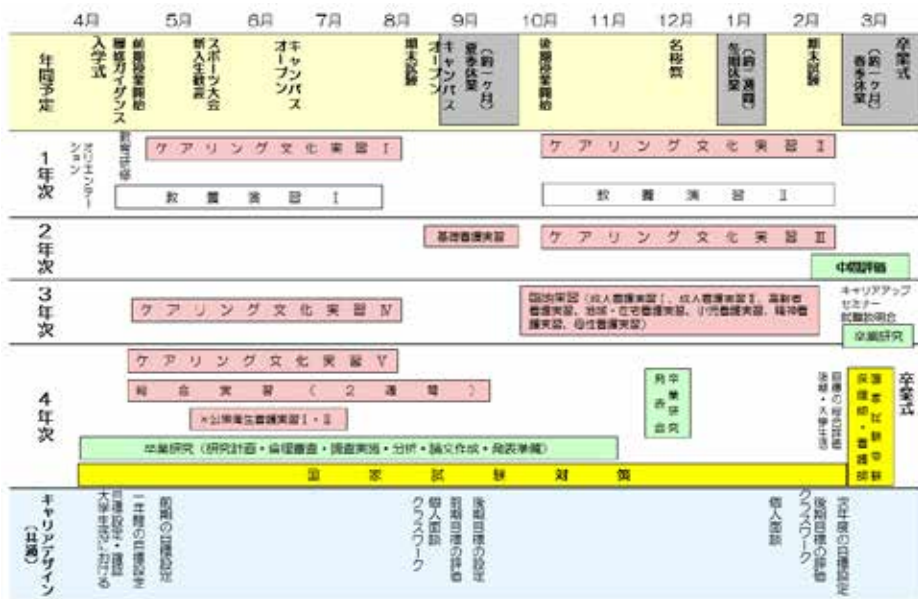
4月 5月 6月 7月 8月 9月 10月 11月 12月 1月 2月 3月

年間予定

入学式

前期授業開始 履修ガイダンス

スポーツ大会 新入生歓迎

キャンパス オープン

期末試験

キャンパス オープン

(約一ヶ月) 夏季休業

後期授業開始

名桜祭

(約二週間) 冬期休業

期末試験

(約一ヶ月) 春季休業

卒業式

1年次

オリエンテーション

新入生研修

ケアリング文化実習 I

ケアリング文化実習 II

教養演習 I

教養演習 II

2年次

基礎看護実習

ケアリング文化実習 III

中間評価

3年次

ケアリング文化実習 IV

臨地実習(成人看護実習 I、成人看護実習 II、高齢者看護実習、地域・在宅看護実習、小児看護実習、精神看護実習、母性看護実習)

キャリアアップセミナー 就職説明会

卒業研究

4年次

ケアリング文化実習 V

総合実習(2週間)

※公衆衛生看護実習 I・II

卒業研究(研究計画・倫理審査・調査実施・分析・論文作成・発表準備)

卒業研究発表会

就職・大学院進学 国家試験の総合対策

国家試験受験 保健師・看護師

卒業式

国家試験対策

キャリアデザイン (共通)

目標設定・履修 大学生活に慣れる

一年間の目標設定

前期の目標設定

個人面談 クラスワーク

前期目標の評価

後期目標の設定

個人面談

後期目標の評価 クラスワーク

次年度の目標設定